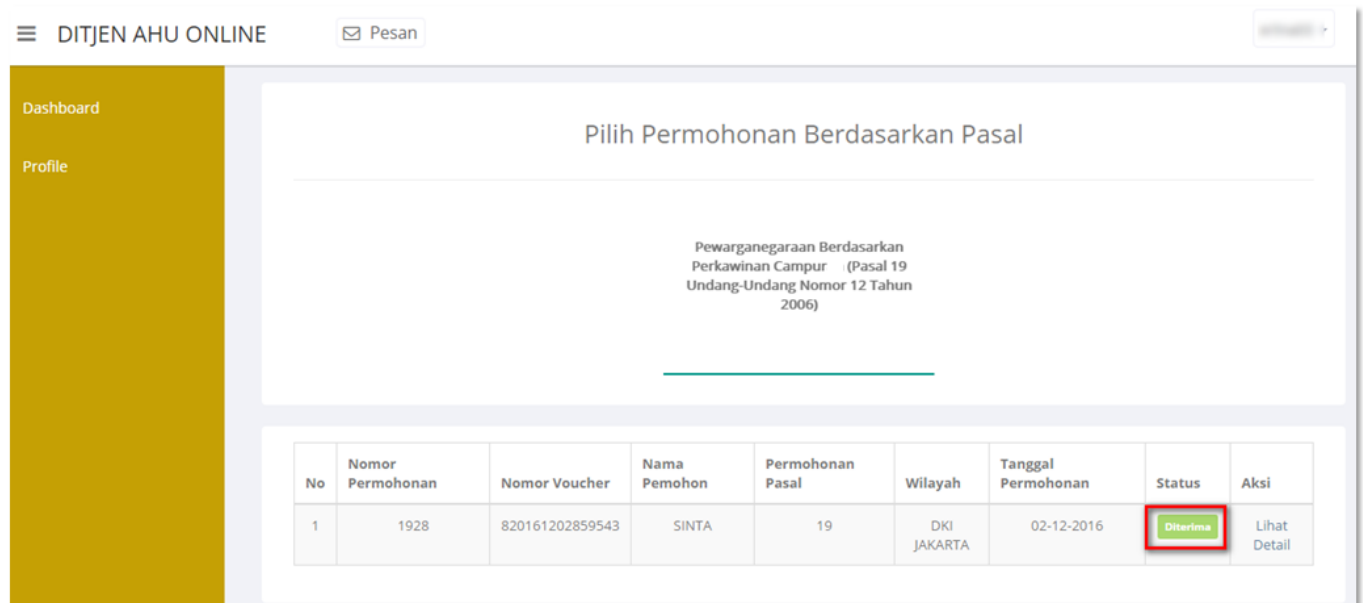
DITJEN AHU ONLINE

Pesan

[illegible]

Dashboard

Profile

Pilih Permohonan Berdasarkan Pasal

Pewarganegaraan Berdasarkan Perkawinan Campur (Pasal 19 Undang-Undang Nomor 12 Tahun 2006)

| No | Nomor Permohonan | Nomor Voucher | Nama Pemohon | Permohonan Pasal | Wilayah | Tanggal Permohonan | Status | Aksi |
|---|---|---|---|---|---|---|---|---|
| 1 | 1928 | 820161202859543 | SINTA | 19 | DKI JAKARTA | 02-12-2016 | Diterima | Lihat Detail |